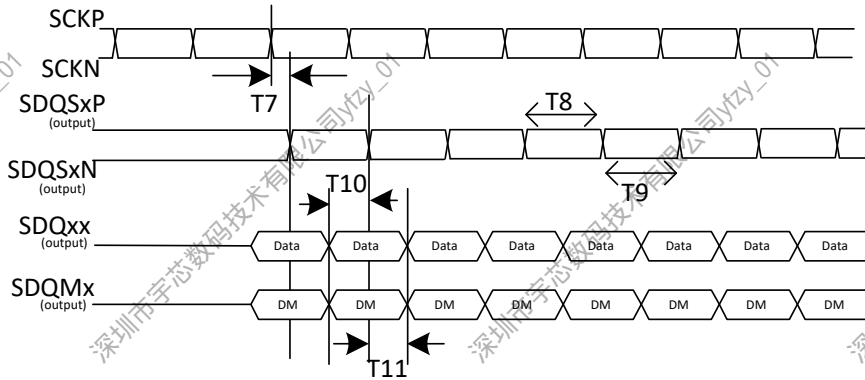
SCKP
SCKN
T7
SDQSxP
(output)
T8
SDQSxN
(output)
T10
T9
SDQxx
(output)
Data
Data
Data
Data
Data
Data
Data
Data
SDQMx
(output)
DM
DM
DM
DM
DM
DM
DM
DM
T11
深圳市宇芯数码技术有限公司yfzy_01
深圳市宇芯数码技术有限公司yfzy_01
深圳市宇芯数码技术有限公司yfzy_01